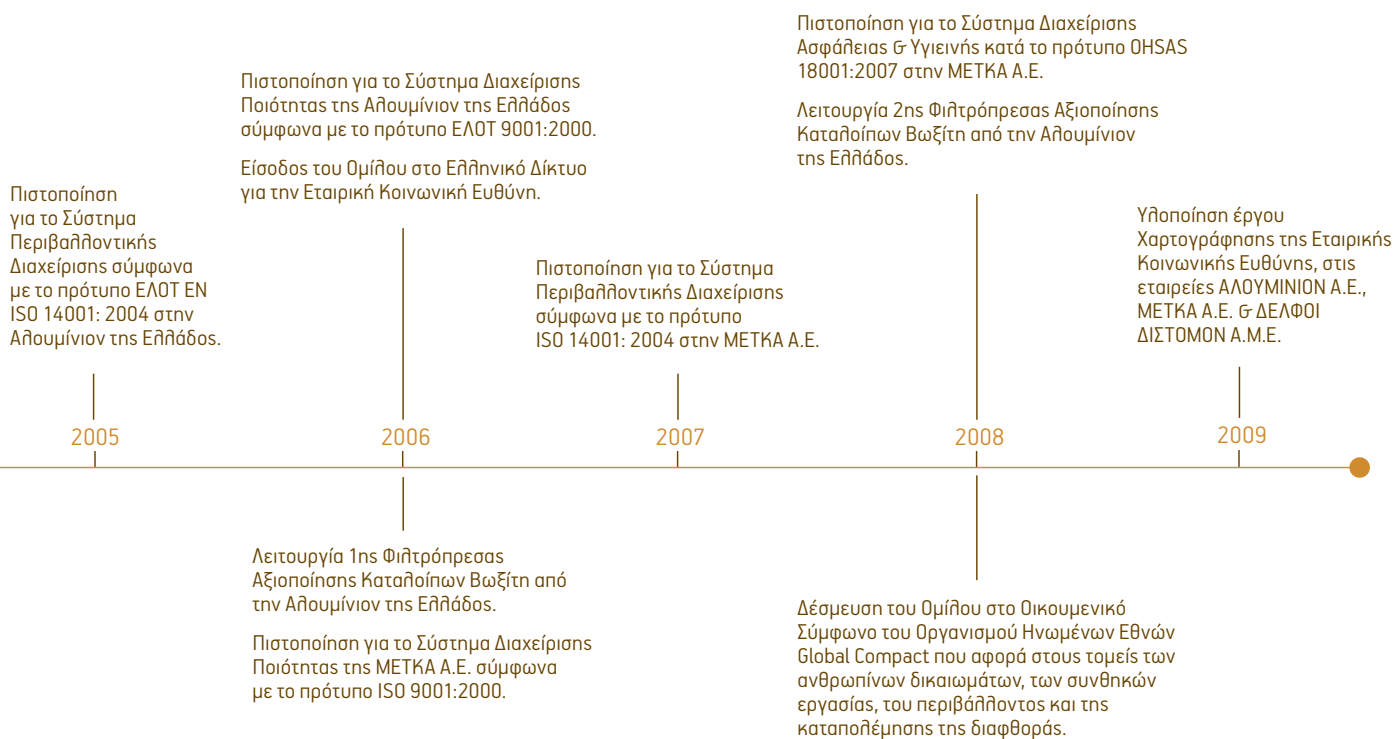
Πιστοποίηση για το Σύστημα Περιβαλλοντικής Διαχείρισης σύμφωνα με το πρότυπο ΕΛΟΤ EN ISO 14001: 2004 στην Αλουμίνιον της Ελλάδος.

2005

Πιστοποίηση για το Σύστημα Διαχείρισης Ποιότητας της Αλουμίνιον της Ελλάδος σύμφωνα με το πρότυπο ΕΛΟΤ 9001:2000.

Είσοδος του Ομίλου στο Ελληνικό Δίκτυο για την Εταιρική Κοινωνική Ευθύνη.

2006

Λειτουργία 1ης Φιλτρόπρεσας Αξιοποίησης Καταλοίπων Βωξίτη από την Αλουμίνιον της Ελλάδος.

Πιστοποίηση για το Σύστημα Διαχείρισης Ποιότητας της ΜΕΤΚΑ Α.Ε. σύμφωνα με το πρότυπο ISO 9001:2000.

Πιστοποίηση για το Σύστημα Περιβαλλοντικής Διαχείρισης σύμφωνα με το πρότυπο ISO 14001: 2004 στην ΜΕΤΚΑ Α.Ε.

2007

Πιστοποίηση για το Σύστημα Διαχείρισης Ασφάλειας & Υγιεινής κατά το πρότυπο OHSAS 18001:2007 στην ΜΕΤΚΑ Α.Ε.

Λειτουργία 2ης Φιλτρόπρεσας Αξιοποίησης Καταλοίπων Βωξίτη από την Αλουμίνιον της Ελλάδος.

2008

Δέσμευση του Ομίλου στο Οικουμενικό Σύμφωνο του Οργανισμού Ηνωμένων Εθνών Global Compact που αφορά στους τομείς των ανθρωπίνων δικαιωμάτων, των συνθηκών εργασίας, του περιβάλλοντος και της καταπολέμησης της διαφθοράς.

Υλοποίηση έργου Χαρτογράφησης της Εταιρικής Κοινωνικής Ευθύνης, στις εταιρείες ΑΛΟΥΜΙΝΙΟΝ Α.Ε., ΜΕΤΚΑ Α.Ε. & ΔΕΛΦΟΙ ΔΙΣΤΟΜΟΝ Α.Μ.Ε.

2009